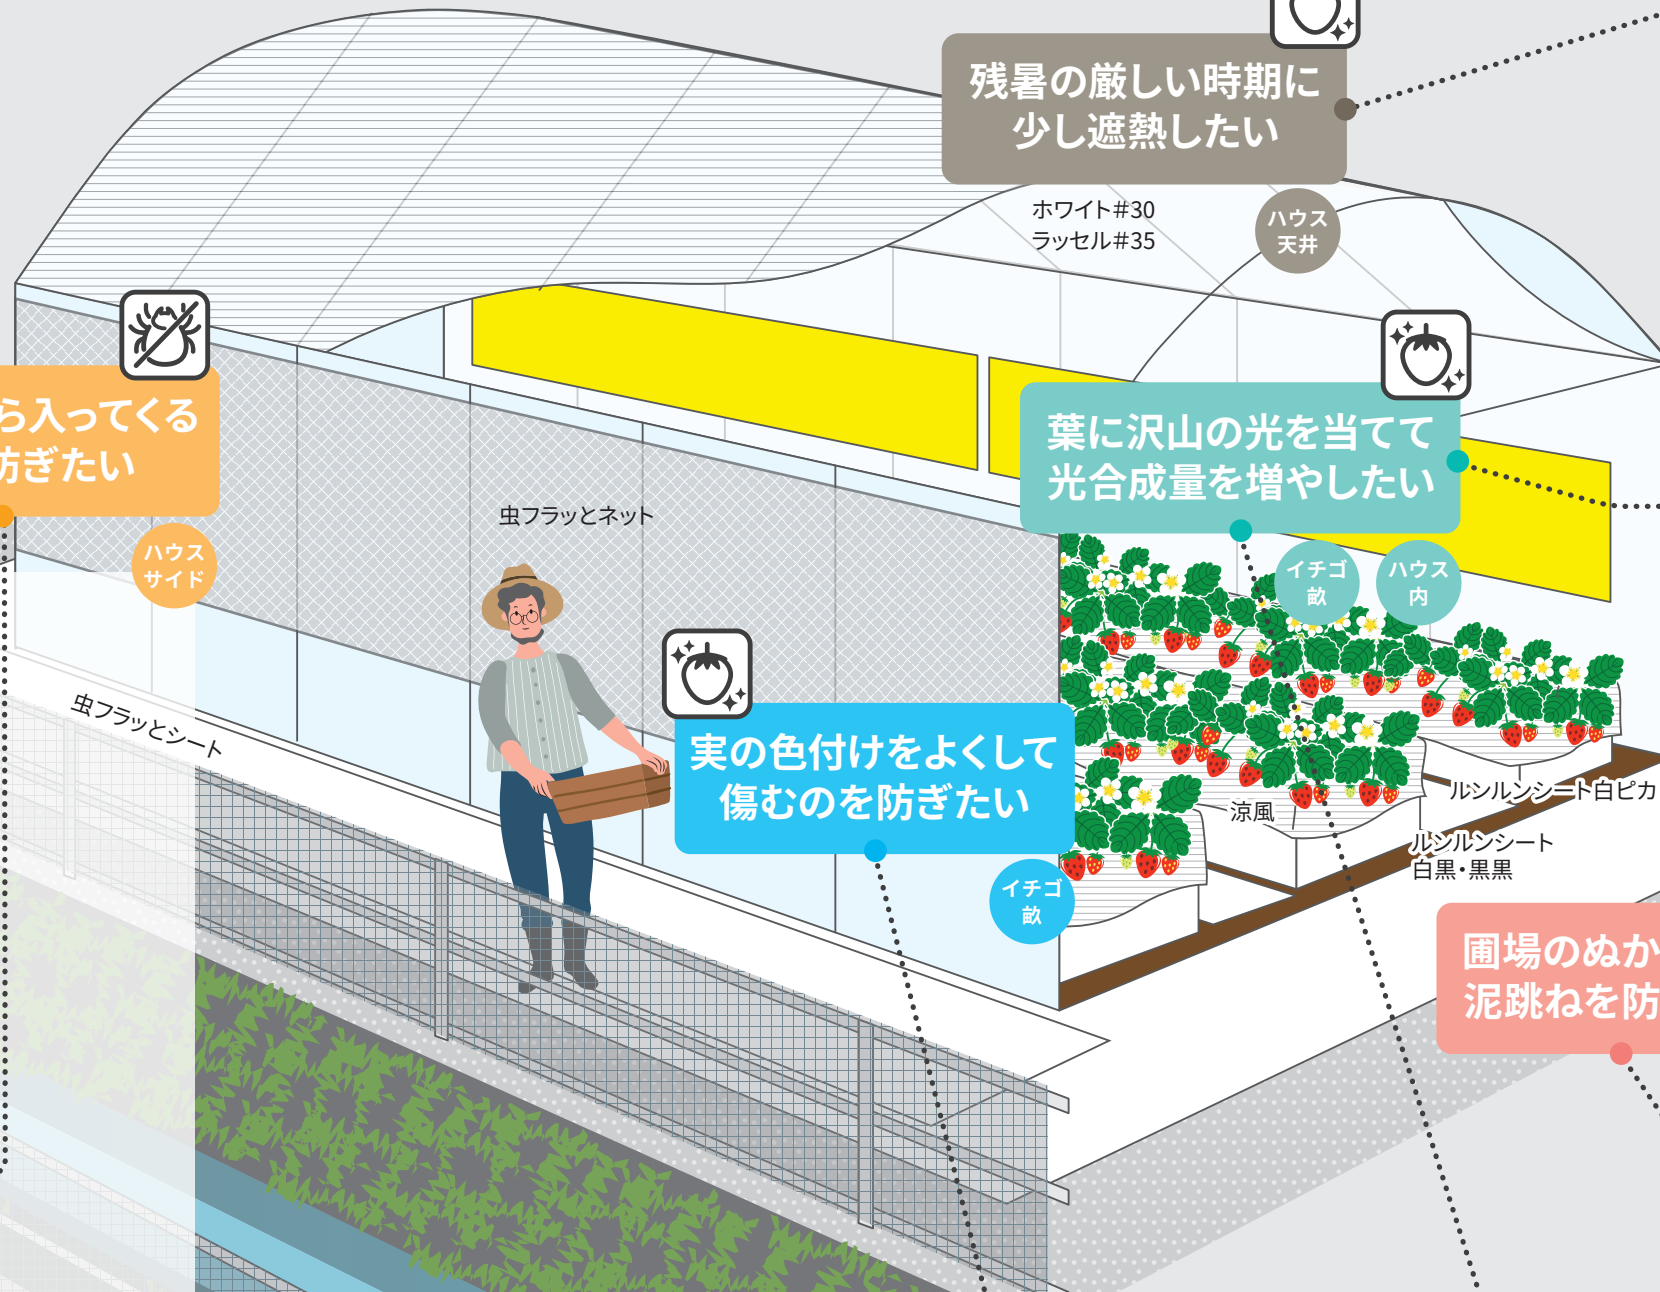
残暑の厳しい時期に
少し遮熱したい

ホワイト#30
ラッセル#35

ハウス
天井

ら入ってくる
防ぎたい

ハウス
サイド

虫フラッとネット

葉に沢山の光を当てて
光合成量を増やしたい

イチゴ
畝

ハウス
内

虫フラッとシート

実の色付けをよくして
傷むのを防ぎたい

イチゴ
畝

涼風

ルンルンシート白ピカ

ルンルンシート
白黒・黒黒

圃場のぬか
泥跳ねを防